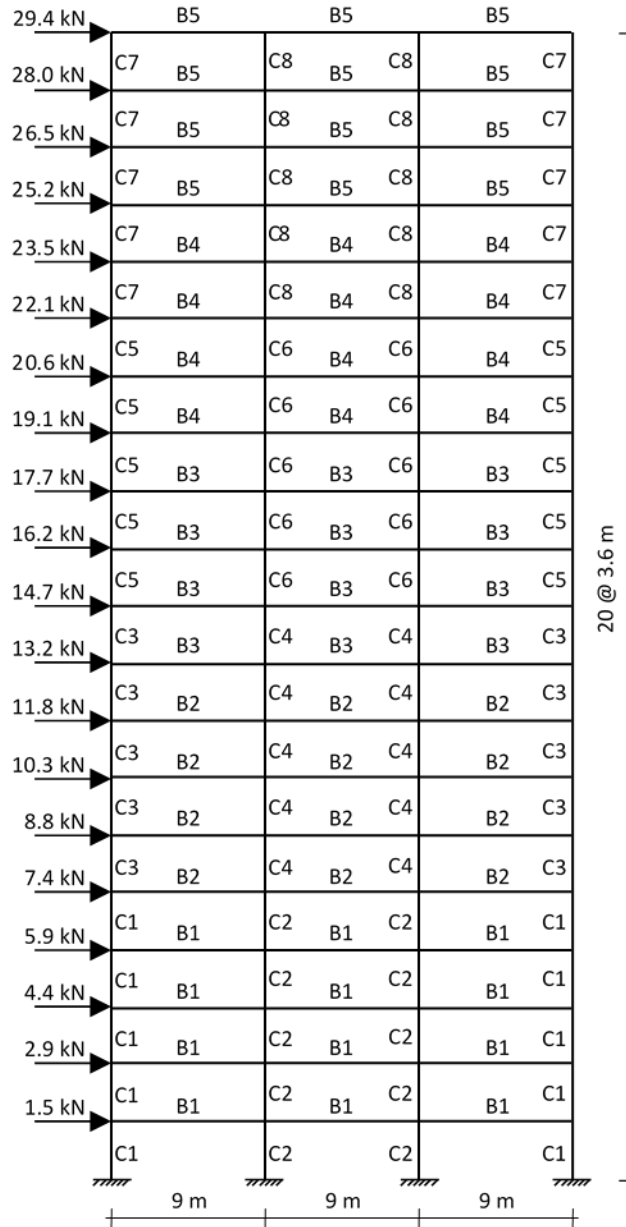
29.4 kN B5 B5 B5
28.0 kN C7 B5 C8 B5 C8 B5 C7
26.5 kN C7 B5 C8 B5 C8 B5 C7
25.2 kN C7 B5 C8 B5 C8 B5 C7
23.5 kN C7 B4 C8 B4 C8 B4 C7
22.1 kN C7 B4 C8 B4 C8 B4 C7
20.6 kN C5 B4 C6 B4 C6 B4 C5
19.1 kN C5 B4 C6 B4 C6 B4 C5
17.7 kN C5 B3 C6 B3 C6 B3 C5
16.2 kN C5 B3 C6 B3 C6 B3 C5
14.7 kN C5 B3 C6 B3 C6 B3 C5
13.2 kN C3 B3 C4 B3 C4 B3 C3
11.8 kN C3 B2 C4 B2 C4 B2 C3
10.3 kN C3 B2 C4 B2 C4 B2 C3
8.8 kN C3 B2 C4 B2 C4 B2 C3
7.4 kN C3 B2 C4 B2 C4 B2 C3
5.9 kN C1 B1 C2 B1 C2 B1 C1
4.4 kN C1 B1 C2 B1 C2 B1 C1
2.9 kN C1 B1 C2 B1 C2 B1 C1
1.5 kN C1 B1 C2 B1 C2 B1 C1
C1 C2 C2 C1

20 @ 3.6 m

9 m 9 m 9 m